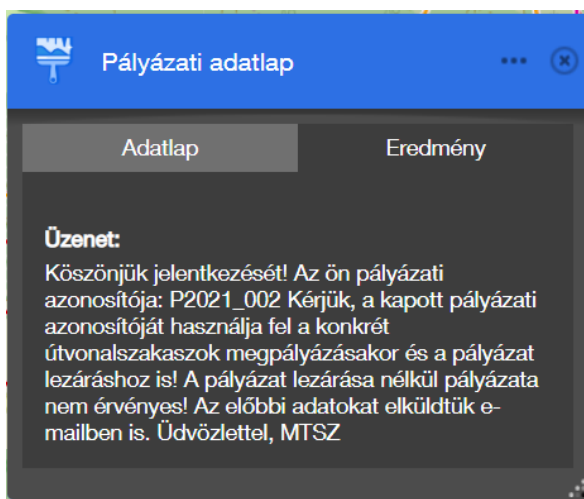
Pályázati adatlap

Adatlap

Eredmény

Üzenet:
Köszönjük jelentkezését! Az ön pályázati azonosítója: P2021_002 Kérjük, a kapott pályázati azonosítóját használja fel a konkrét útvonalszakaszok megpályázásakor és a pályázat lezáráshoz is! A pályázat lezárása nélkül pályázata nem érvényes! Az előbbi adatokat elküldtük e-mailben is. Üdvözlettel, MTSZ